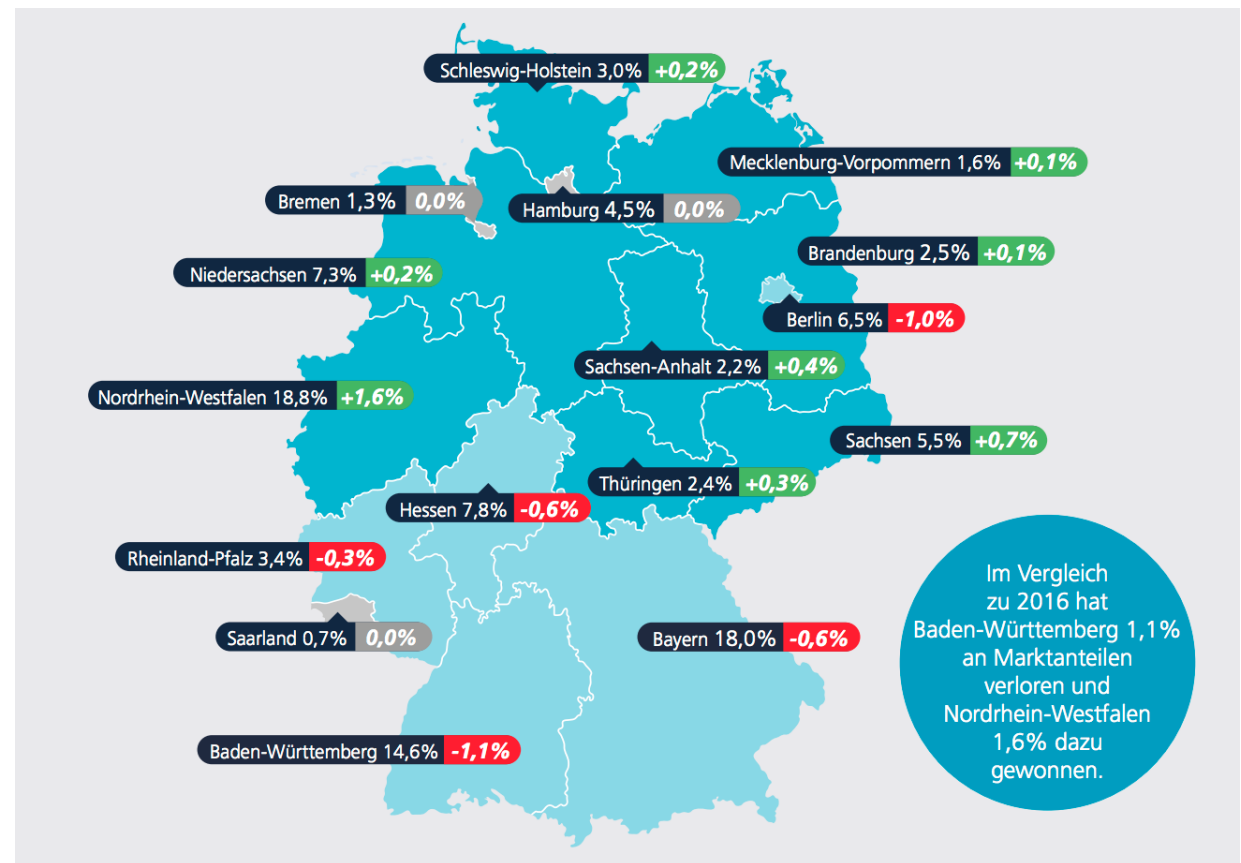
Schleswig-Holstein 3,0% +0,2%

Mecklenburg-Vorpommern 1,6% +0,1%

Bremen 1,3% 0,0%

Hamburg 4,5% 0,0%

Brandenburg 2,5% +0,1%

Niedersachsen 7,3% +0,2%

Berlin 6,5% -1,0%

Sachsen-Anhalt 2,2% +0,4%

Nordrhein-Westfalen 18,8% +1,6%

Sachsen 5,5% +0,7%

Thüringen 2,4% +0,3%

Hessen 7,8% -0,6%

Rheinland-Pfalz 3,4% -0,3%

Saarland 0,7% 0,0%

Bayern 18,0% -0,6%

Baden-Württemberg 14,6% -1,1%

Im Vergleich zu 2016 hat Baden-Württemberg 1,1% an Marktanteilen verloren und Nordrhein-Westfalen 1,6% dazu gewonnen.